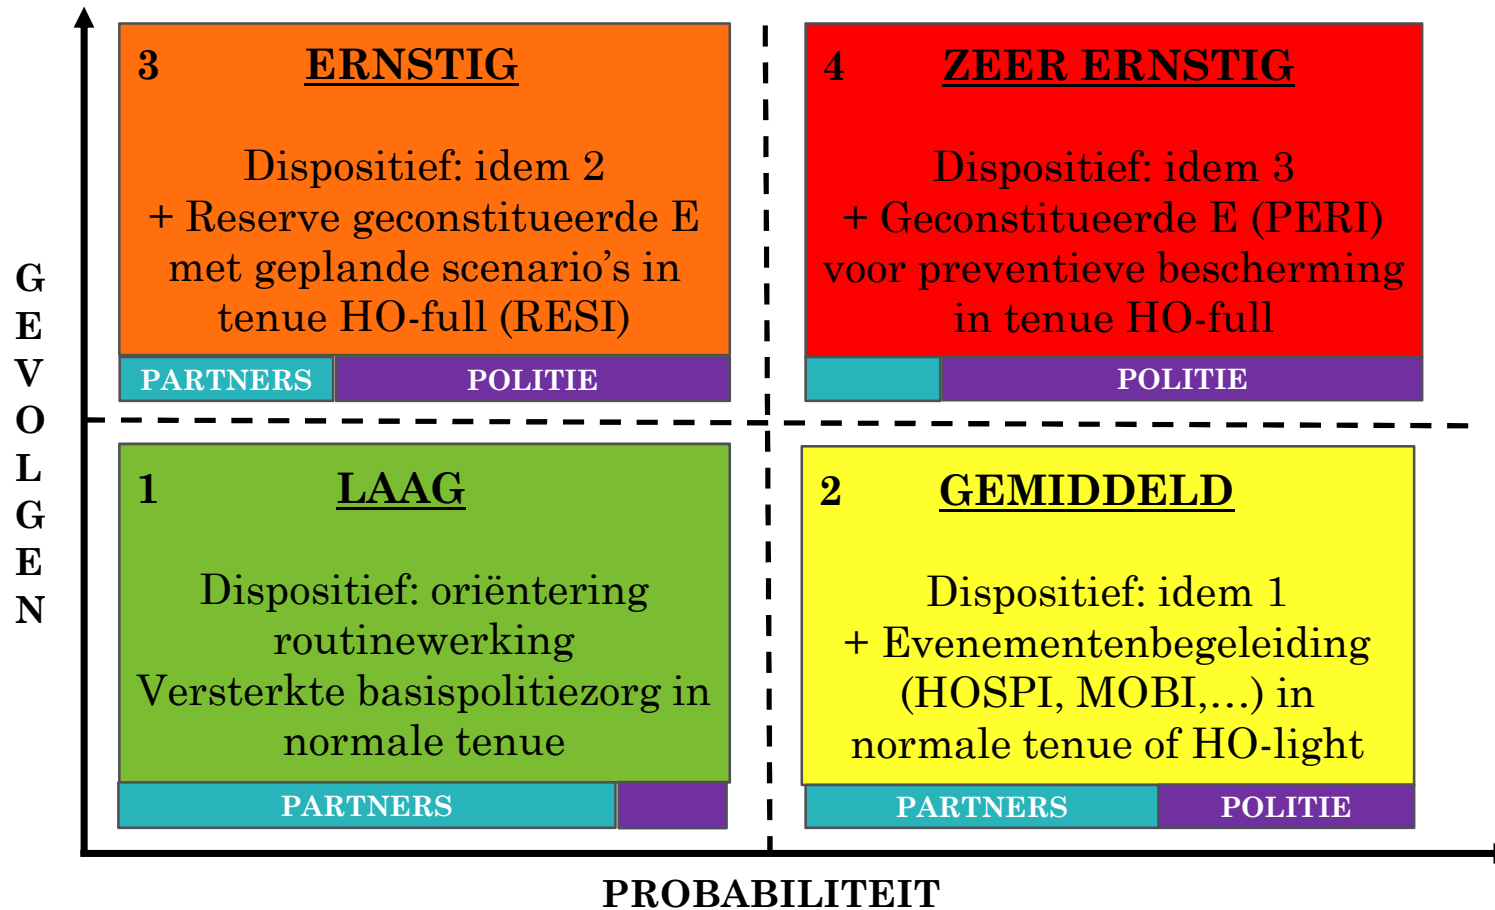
3 ERNSTIG

Dispositief: idem 2
+ Reserve geconstitueerde E met geplande scenario's in tenue HO-full (RESI)

PARTNERS POLITIE

4 ZEER ERNSTIG

Dispositief: idem 3
+ Geconstitueerde E (PERI) voor preventieve bescherming in tenue HO-full

POLITIE

GEVOLGEN

1 LAAG

Dispositief: oriëntering routinewerking
Versterkte basispolitiezorg in normale tenue

PARTNERS

2 GEMIDDELD

Dispositief: idem 1
+ Evenementenbegeleiding (HOSPI, MOBI,…) in normale tenue of HO-light

PARTNERS POLITIE

PROBABILITEIT